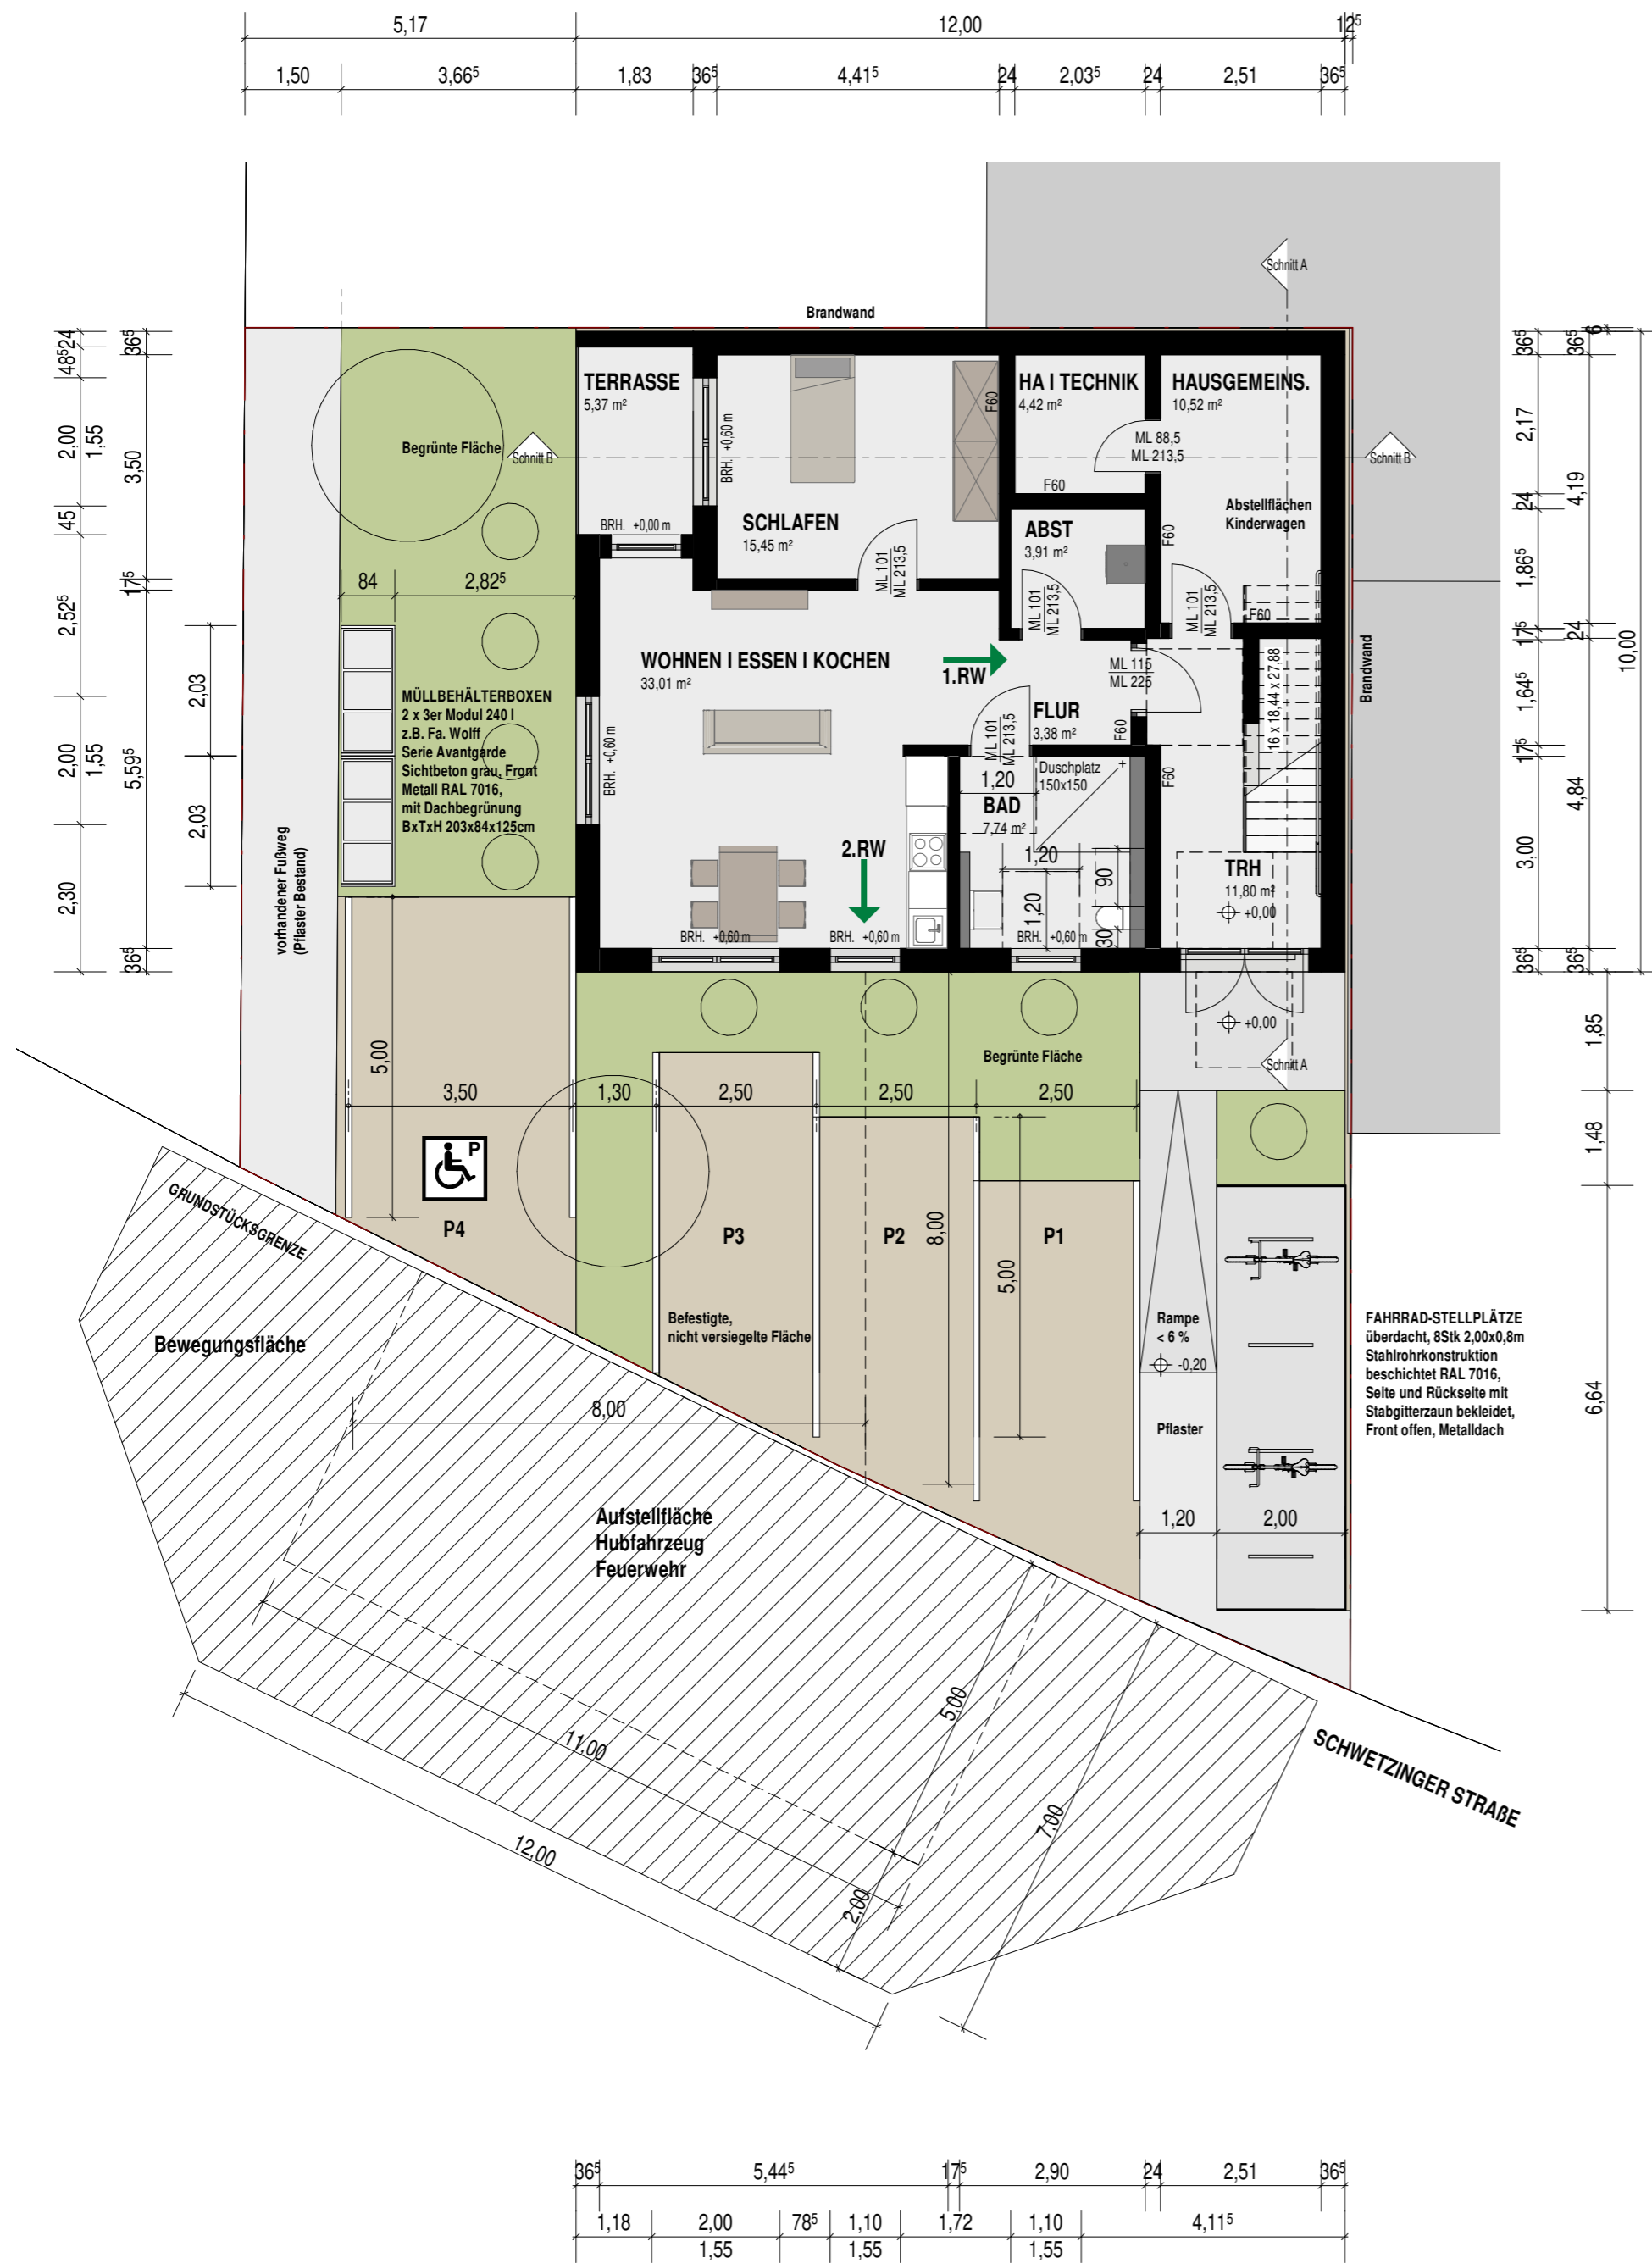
5,17
12,00
$12^5$
1,50
$3,66^5$
1,83
$36^5$
$4,41^5$
24
$2,03^5$
24
2,51
$36^5$

Brandwand
Schnitt A

TERRASSE
5,37 m²
BRH. +0,00 m
BRH. +0,60 m

SCHLAFEN
15,45 m²
F60
ML 101
ML 213,5

HA I TECHNIK
4,42 m²
F60

HAUSGEMEINS.
10,52 m²
ML 88,5
ML 213,5
Abstellflächen
Kinderwagen
F60

ABST
3,91 m²
ML 101
ML 213,5
ML 101
ML 213,5
F60

Begrünte Fläche
Schnitt B
Schnitt B
84
$2,82^5$

WOHNEN I ESSEN I KOCHEN
33,01 m²
1.RW
BRH. +0,60 m
ML 115
ML 225
16 x 18,44 x 27,88
Brandwand

FLUR
3,38 m²
ML 101
ML 213,5
F60
F60

MÜLLBEHÄLTERBOXEN
2 x 3er Modul 240 l
z.B. Fa. Wolff
Serie Avantgarde
Sichtbeton grau, Front
Metall RAL 7016,
mit Dachbegrünung
BxTxH 203x84x125cm

1,20
BAD
7,74 m²
Duschplatz
150x150
1,20
90
1,20
30

2.RW
BRH. +0,60 m
BRH. +0,60 m
BRH. +0,60 m

TRH
11,80 m²
+0,00
+0,00
Schnitt A

vorhandener Fußweg
(Pflaster Bestand)

Begrünte Fläche
5,00
3,50
1,30
2,50
2,50
2,50
P4
P3
P2
P1
8,00
5,00
Befestigte,
nicht versiegelte Fläche
Rampe
< 6 %
-0,20
Pflaster
1,20
2,00

FAHRRAD-STELLPLÄTZE
überdacht, 8Stk 2,00x0,8m
Stahlrohrkonstruktion
beschichtet RAL 7016,
Seite und Rückseite mit
Stabgitterzaun bekleidet,
Front offen, Metalldach

GRUNDSTÜCKSGRENZE
Bewegungsfläche
8,00
Aufstellfläche
Hubfahrzeug
Feuerwehr
11,00
12,00
5,00
7,00
2,00
SCHWETZINGER STRAßE

$48^5$ 24
2,00
45
$2,52^5$
2,00
2,30
1,55
1,55
$36^5$
3,50
$17^5$
$5,59^5$
$36^5$
2,03
2,03

$36^5$
$36^5$
6
2,17
24
$1,86^5$
$17^5$
$1,64^5$
$17^5$
3,00
$36^5$
4,19
24
4,84
$36^5$
10,00
1,85
1,48
6,64

$36^5$
$5,44^5$
$17^5$
2,90
24
2,51
$36^5$
1,18
2,00
$78^5$
1,10
1,72
1,10
$4,11^5$
1,55
1,55
1,55